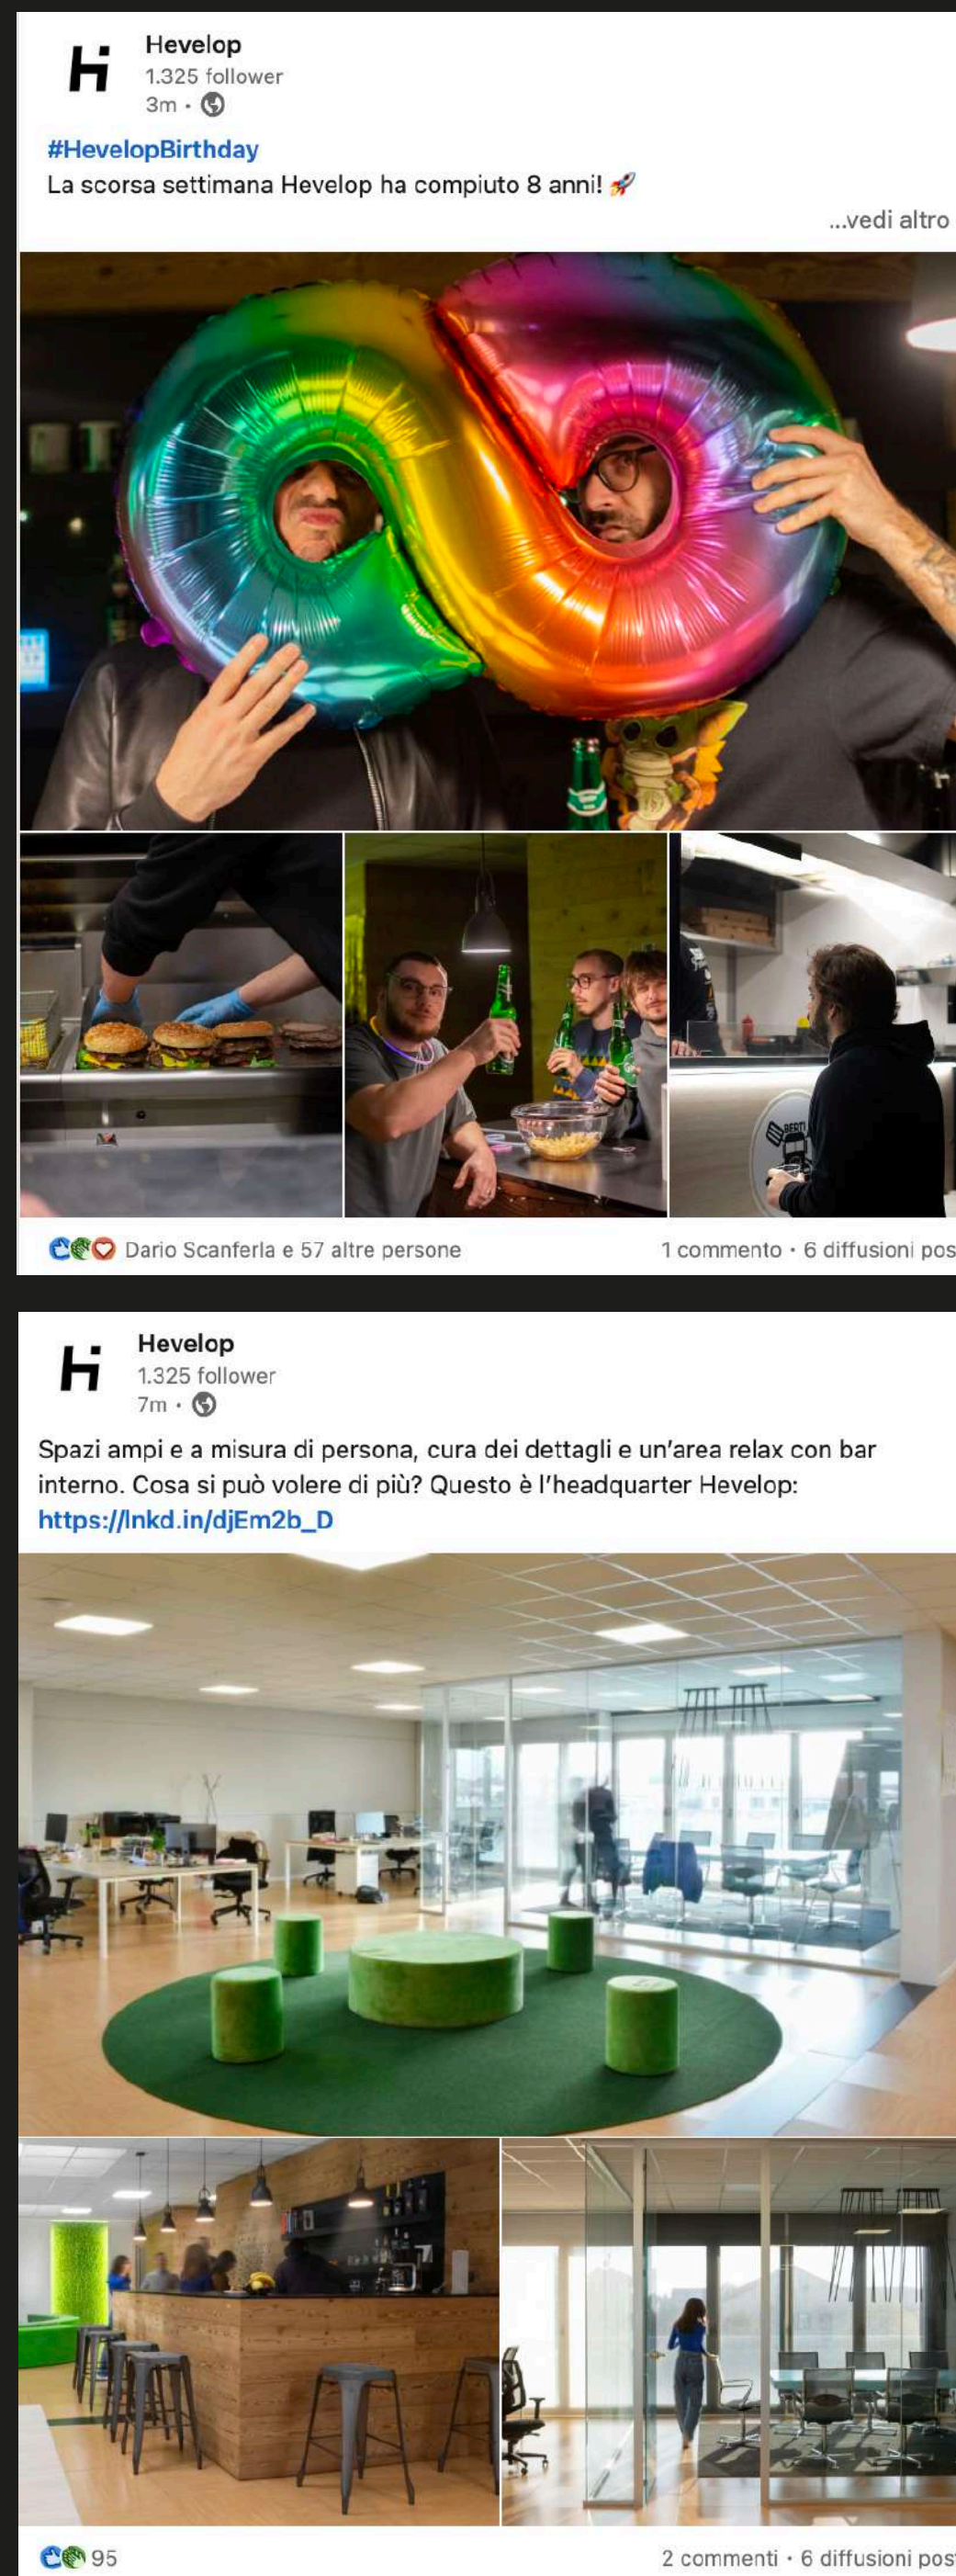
Hevelop
1.325 follower
3m •

#HevelopBirthday
La scorsa settimana Hevelop ha compiuto 8 anni! 🚀

...vedi altro

Dario Scanferla e 57 altre persone

1 commento • 6 diffusioni pos

Hevelop
1.325 follower
7m •

Spazi ampi e a misura di persona, cura dei dettagli e un'area relax con bar interno. Cosa si può volere di più? Questo è l'headquarter Hevelop: https://lnkd.in/djEm2b_D

95

2 commenti • 6 diffusioni pos